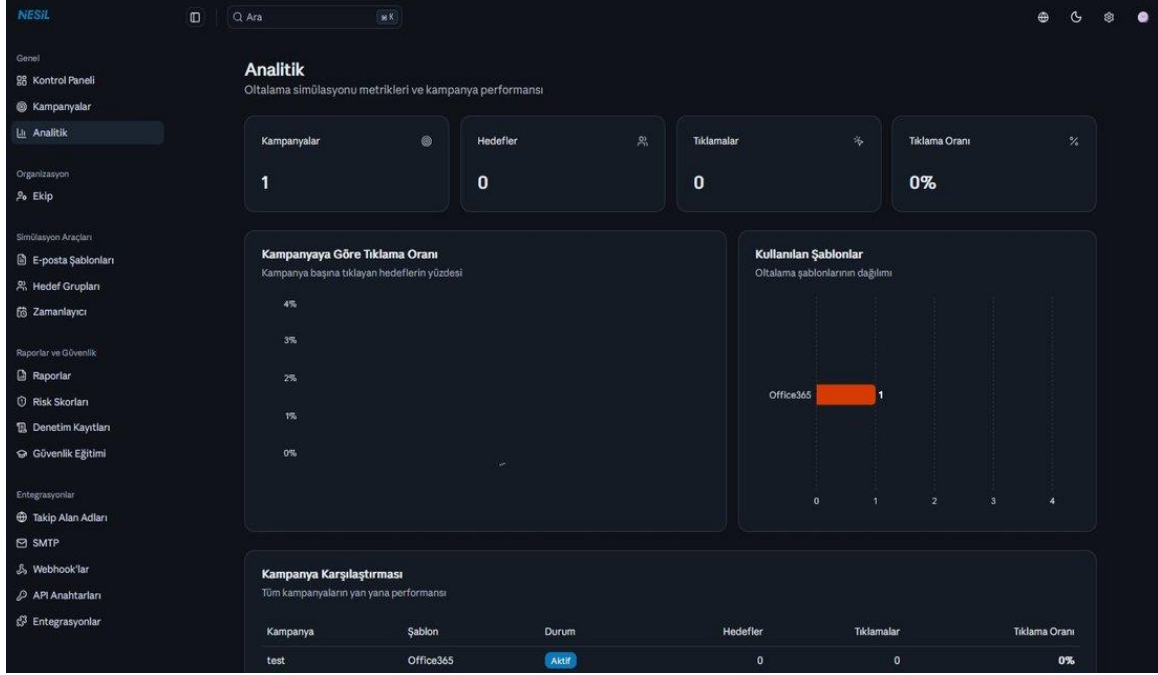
NESIL

Ara ⌘K

Genel
Kontrol Paneli
Kampanyalar
Analitik

Organizasyon
Ekip

Simülasyon Araçları
E-posta Şablonları
Hedef Grupları
Zamanlayıcı

Raporlar ve Güvenlik
Raporlar
Risk Skorları
Denetim Kayıtları
Güvenlik Eğitimi

Entegrasyonlar
Takip Alan Adları
SMTP
Webhook'lar
API Anahtarları
Entegrasyonlar

Analitik
Oltalama simülasyonu metrikleri ve kampanya performansı

Kampanyalar
1

Hedefler
0

Tıklamalar
0

Tıklama Oranı %
0%

Kampanyaya Göre Tıklama Oranı
Kampanya başına tıklayan hedeflerin yüzdesi
4%
3%
2%
1%
0%

Kullanılan Şablonlar
Oltalama şablonlarının dağılımı
Office365 1
0 1 2 3 4

Kampanya Karşılaştırması
Tüm kampanyaların yan yana performansı

| Kampanya | Şablon | Durum | Hedefler | Tıklamalar | Tıklama Oranı |
|---|---|---|---|---|---|
| test | Office365 | Aktif | 0 | 0 | 0% |